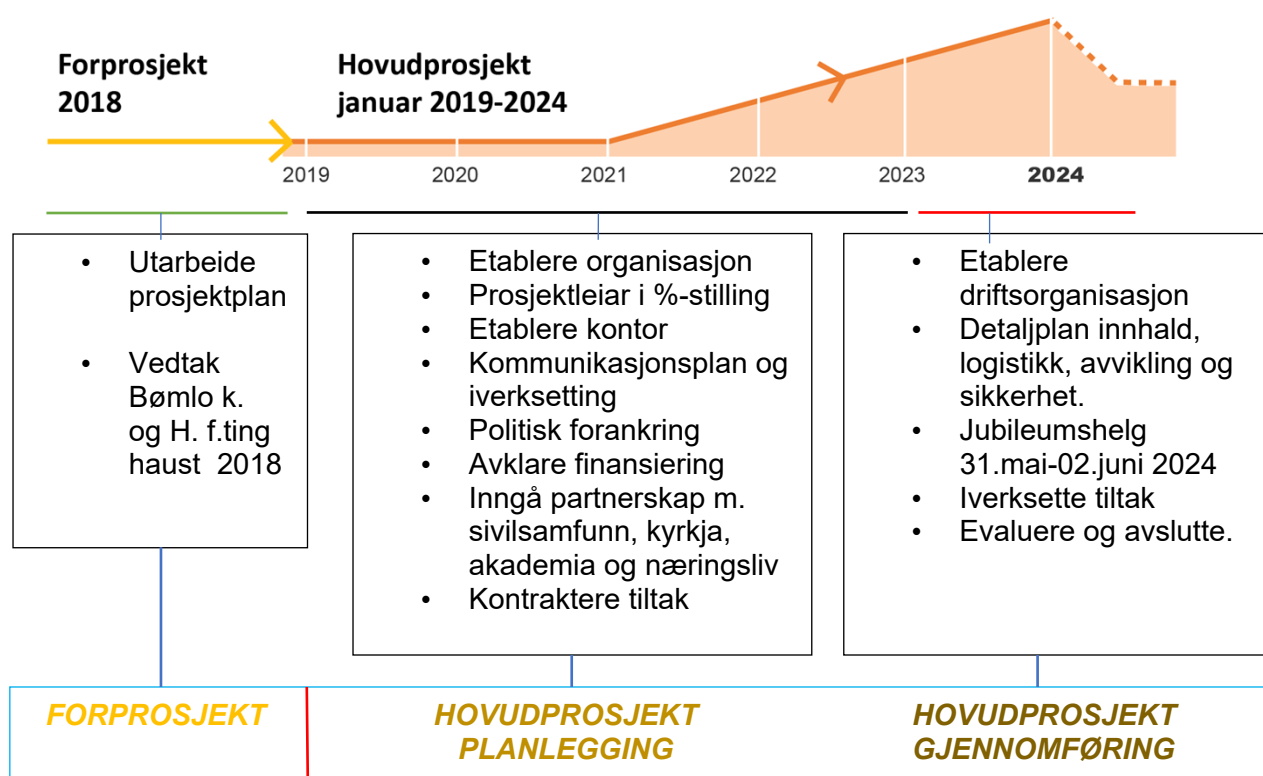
Forprosjekt 2018

Hovudprosjekt januar 2019-2024

2019 2020 2021 2022 2023 **2024**

- Utarbeide prosjektplan
- Vedtak Bømlo k. og H. f.ting haust 2018

- Etablere organisasjon
- Prosjektleiar i %-stilling
- Etablere kontor
- Kommunikasjonsplan og iverksetting
- Politisk forankring
- Avklare finansiering
- Inngå partnerskap m. sivilsamfunn, kyrkja, akademia og næringsliv
- Kontraktere tiltak

- Etablere driftsorganisasjon
- Detaljplan innhald, logistikk, avvikling og sikkerhet.
- Jubileumshelg 31.mai-02.juni 2024
- Iverksette tiltak
- Evaluere og avslutte.

FORPROSJEKT

HOVUDPROSJEKT PLANLEGGING

HOVUDPROSJEKT GJENNOMFØRING